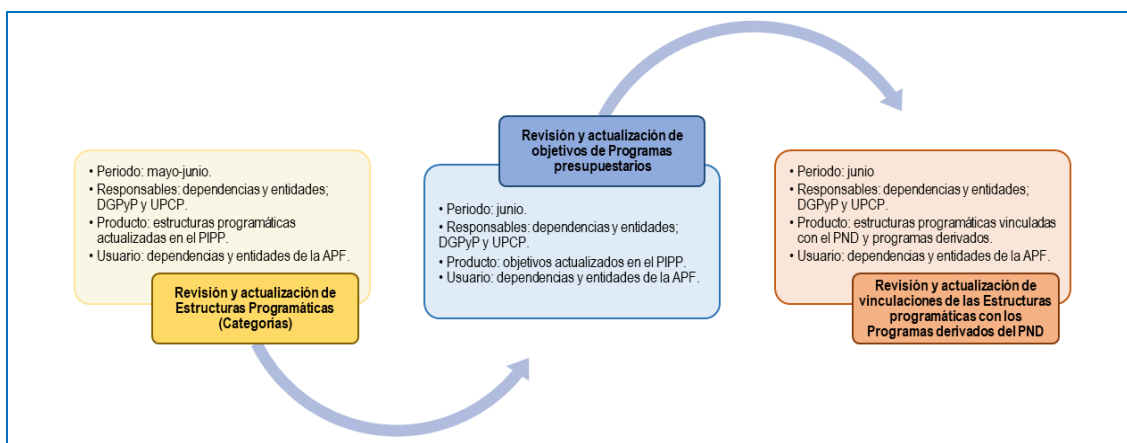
• Periodo: mayo-junio.
• Responsables: dependencias y entidades; DGPyP y UPCP.
• Producto: estructuras programáticas actualizadas en el PIPP.
• Usuario: dependencias y entidades de la APF.

Revisión y actualización de Estructuras Programáticas (Categorías)

Revisión y actualización de objetivos de Programas presupuestarios

• Periodo: junio.
• Responsables: dependencias y entidades; DGPyP y UPCP.
• Producto: objetivos actualizados en el PIPP.
• Usuario: dependencias y entidades de la APF.

• Periodo: junio
• Responsables: dependencias y entidades; DGPyP y UPCP.
• Producto: estructuras programáticas vinculadas con el PND y programas derivados.
• Usuario: dependencias y entidades de la APF.

Revisión y actualización de vinculaciones de las Estructuras programáticas con los Programas derivados del PND